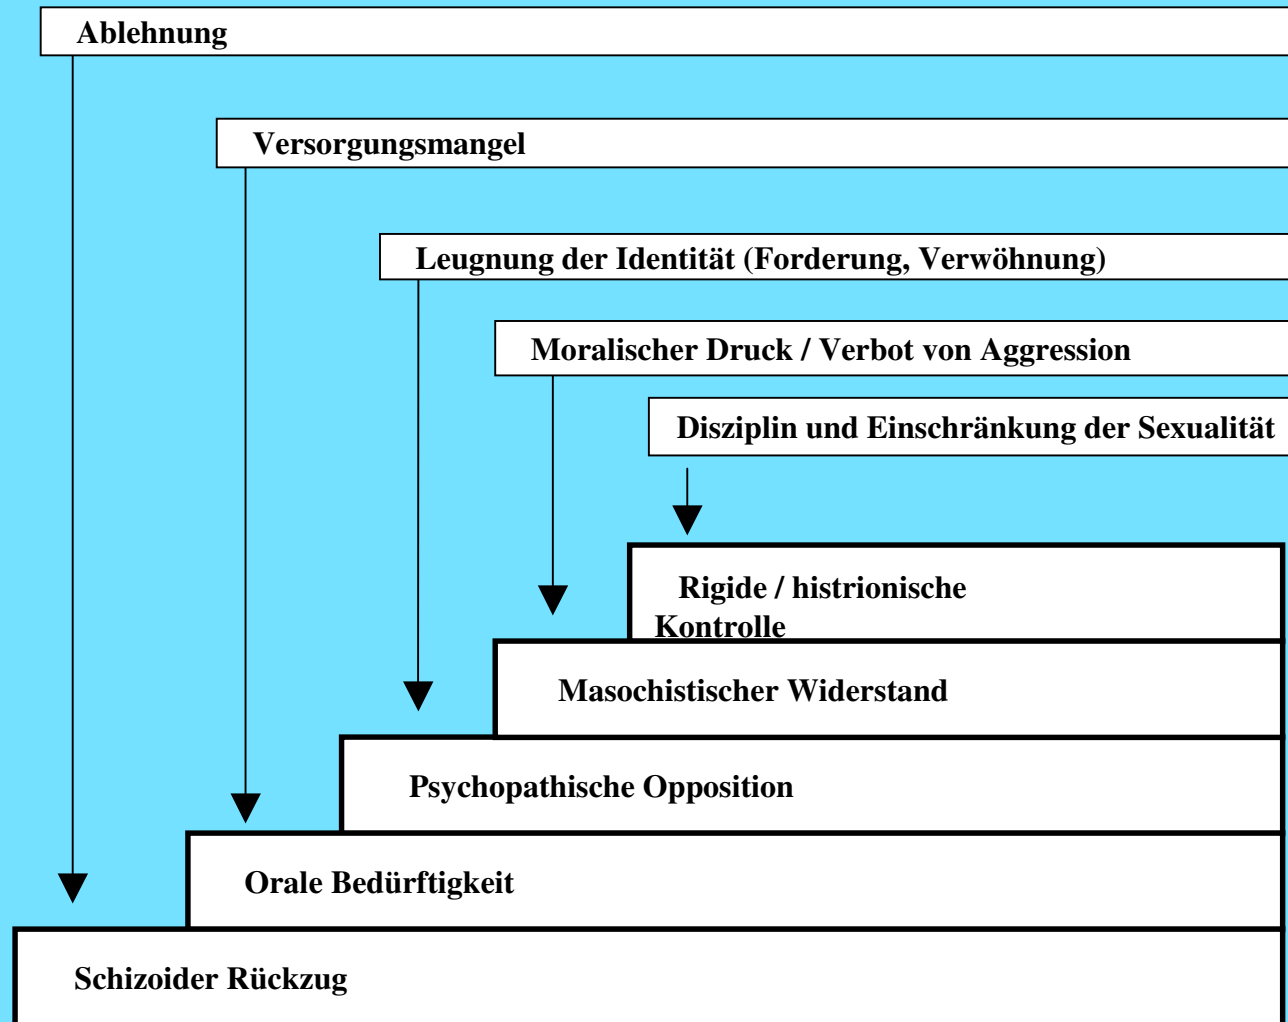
Ablehnung

Versorgungsmangel

Leugnung der Identität (Forderung, Verwöhnung)

Moralischer Druck / Verbot von Aggression

Disziplin und Einschränkung der Sexualität

Rigide / histrionische Kontrolle

Masochistischer Widerstand

Psychopathische Opposition

Orale Bedürftigkeit

Schizoider Rückzug